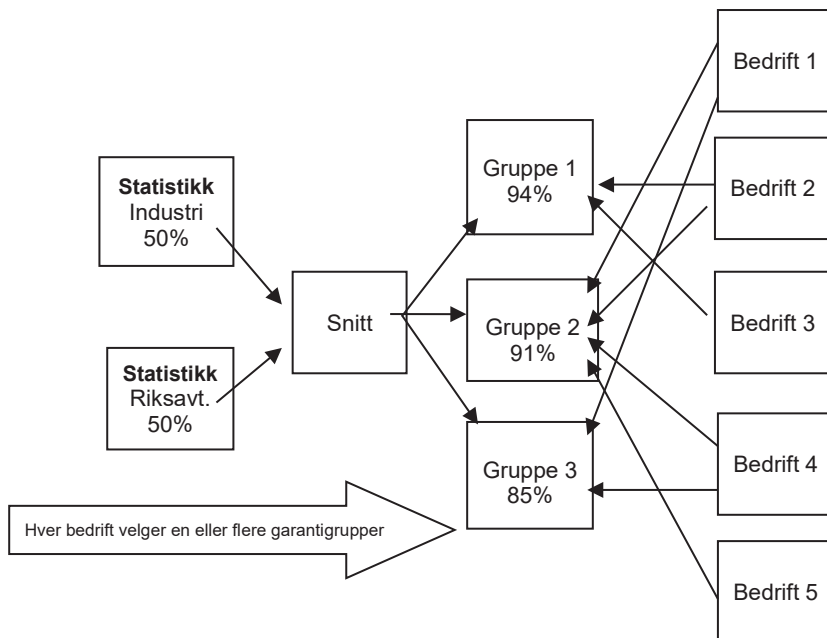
**Statistikk**
Industri
50%

**Statistikk**
Riksavt.
50%

Snitt

Gruppe 1
94%

Gruppe 2
91%

Gruppe 3
85%

Bedrift 1

Bedrift 2

Bedrift 3

Bedrift 4

Bedrift 5

Hver bedrift velger en eller flere garantigrupper